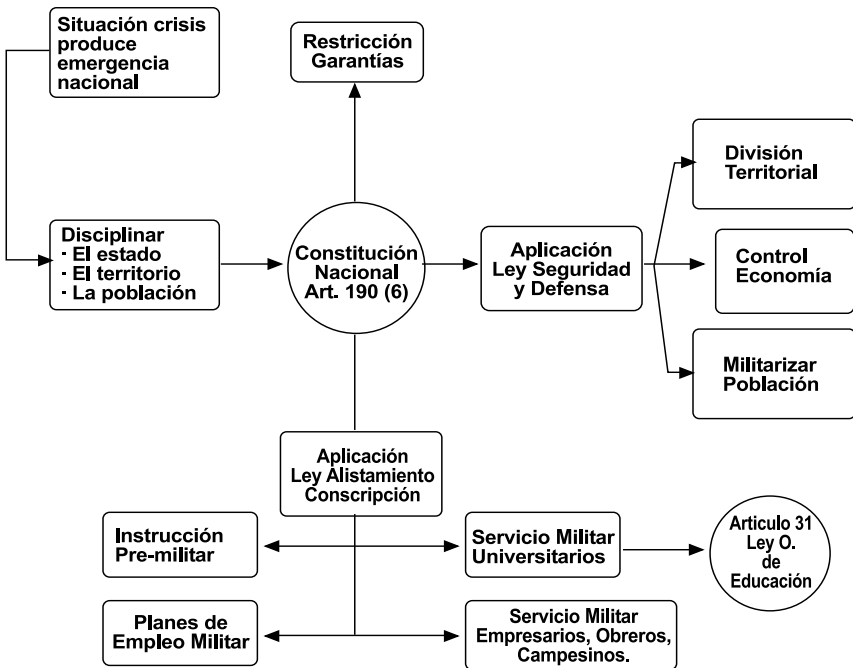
Situación crisis produce emergencia nacional

Restricción Garantías

División Territorial

Disciplinar
· El estado
· El territorio
· La población

Constitución Nacional Art. 190 (6)

Aplicación Ley Seguridad y Defensa

Control Economía

Militarizar Población

Aplicación Ley Alistamiento Conscripción

Instrucción Pre-militar

Servicio Militar Universitarios

Articulo 31 Ley O. de Educación

Planes de Empleo Militar

Servicio Militar Empresarios, Obreros, Campesinos.